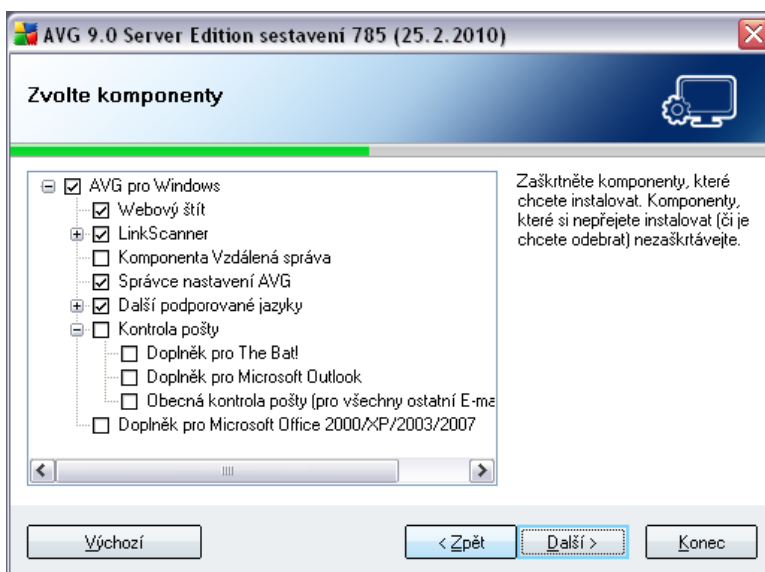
AVG 9.0 Server Edition sestavení 785 (25.2.2010)

Zvolte komponenty

AVG pro Windows
Webový štít
LinkScanner
Komponenta Vzdálená správa
Správce nastavení AVG
Další podporované jazyky
Kontrola pošty
Doplněk pro The Bat!
Doplněk pro Microsoft Outlook
Obecná kontrola pošty (pro všechny ostatní E-ma
Doplněk pro Microsoft Office 2000/XP/2003/2007

Zaškrtněte komponenty, které chcete instalovat. Komponenty, které si nepřejete instalovat (či je chcete odebrat) nezaškrtávejte.

Výchozí

< Zpět

Další >

Konec